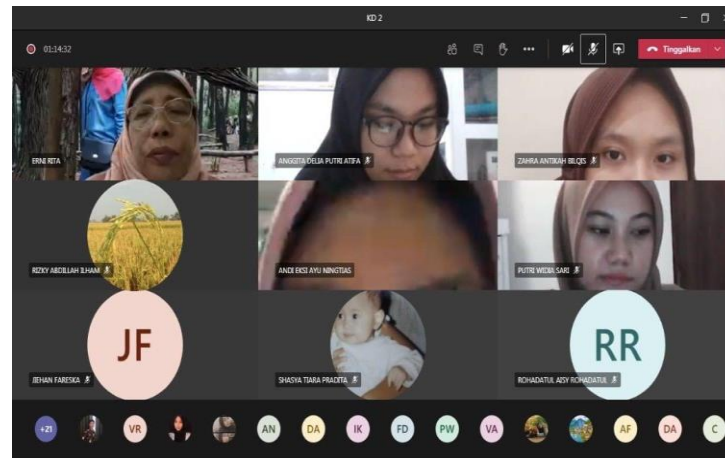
KD 2

01:14:32

Tinggalkan

ERNI RITA

ANGGITA DELIA PUTRI ATIFA

ZAHRA ANTIKAH BILQIS

RIZKY ABDILLAH ILHAM

ANDI EKSI AYU NINGTIAS

PUTRI WIDIA SARI

JF

JIHAN FARESKA

SHASYA TIARA PRADITA

RR

ROHADATUL AISY ROHADATUL

+21

VR

AN

DA

IK

FD

PW

VA

AF

DA

C